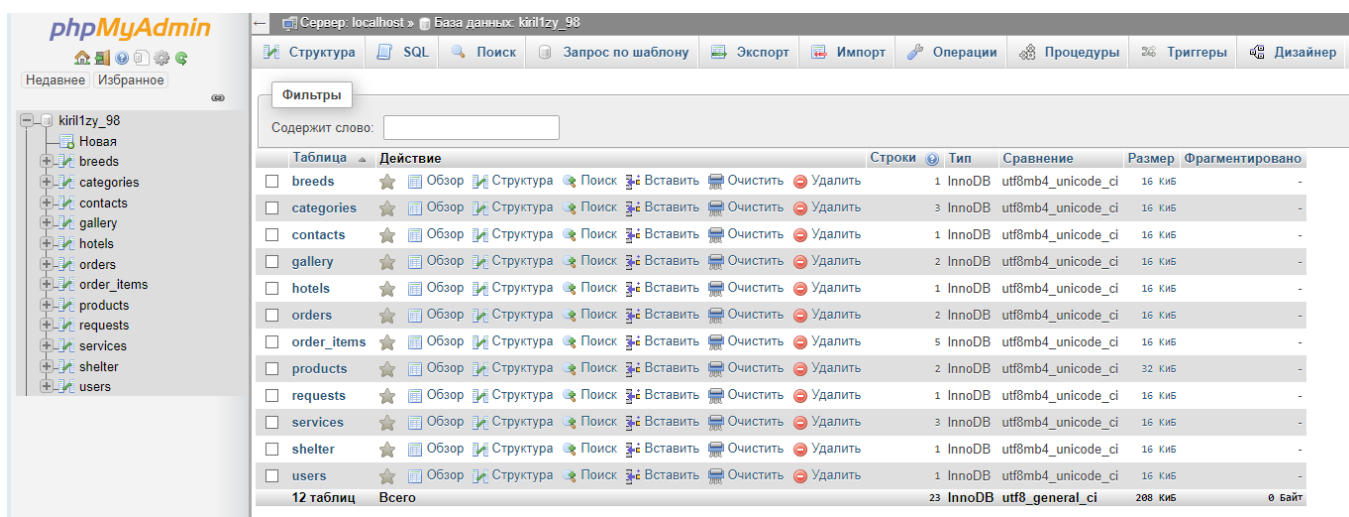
phpMyAdmin

Недавнее Избранное

kiril1zy_98
Новая
breeds
categories
contacts
gallery
hotels
orders
order_items
products
requests
services
shelter
users

Сервер: localhost » База данных: kiril1zy_98

Структура SQL Поиск Запрос по шаблону Экспорт Импорт Операции Процедуры Триггеры Дизайнер

Фильтры

Содержит слово:

| Таблица | Действие | Строки | Тип | Сравнение | Размер | Фрагментировано |
|---|---|---|---|---|---|---|
| breeds | Обзор Структура Поиск Вставить Очистить Удалить | 1 | InnoDB | utf8mb4_unicode_ci | 16 КиБ | - |
| categories | Обзор Структура Поиск Вставить Очистить Удалить | 3 | InnoDB | utf8mb4_unicode_ci | 16 КиБ | - |
| contacts | Обзор Структура Поиск Вставить Очистить Удалить | 1 | InnoDB | utf8mb4_unicode_ci | 16 КиБ | - |
| gallery | Обзор Структура Поиск Вставить Очистить Удалить | 2 | InnoDB | utf8mb4_unicode_ci | 16 КиБ | - |
| hotels | Обзор Структура Поиск Вставить Очистить Удалить | 1 | InnoDB | utf8mb4_unicode_ci | 16 КиБ | - |
| orders | Обзор Структура Поиск Вставить Очистить Удалить | 2 | InnoDB | utf8mb4_unicode_ci | 16 КиБ | - |
| order_items | Обзор Структура Поиск Вставить Очистить Удалить | 5 | InnoDB | utf8mb4_unicode_ci | 16 КиБ | - |
| products | Обзор Структура Поиск Вставить Очистить Удалить | 2 | InnoDB | utf8mb4_unicode_ci | 32 КиБ | - |
| requests | Обзор Структура Поиск Вставить Очистить Удалить | 1 | InnoDB | utf8mb4_unicode_ci | 16 КиБ | - |
| services | Обзор Структура Поиск Вставить Очистить Удалить | 3 | InnoDB | utf8mb4_unicode_ci | 16 КиБ | - |
| shelter | Обзор Структура Поиск Вставить Очистить Удалить | 1 | InnoDB | utf8mb4_unicode_ci | 16 КиБ | - |
| users | Обзор Структура Поиск Вставить Очистить Удалить | 1 | InnoDB | utf8mb4_unicode_ci | 16 КиБ | - |
| 12 таблиц | Всего | 23 | InnoDB | utf8_general_ci | 208 КиБ | 0 Байт |